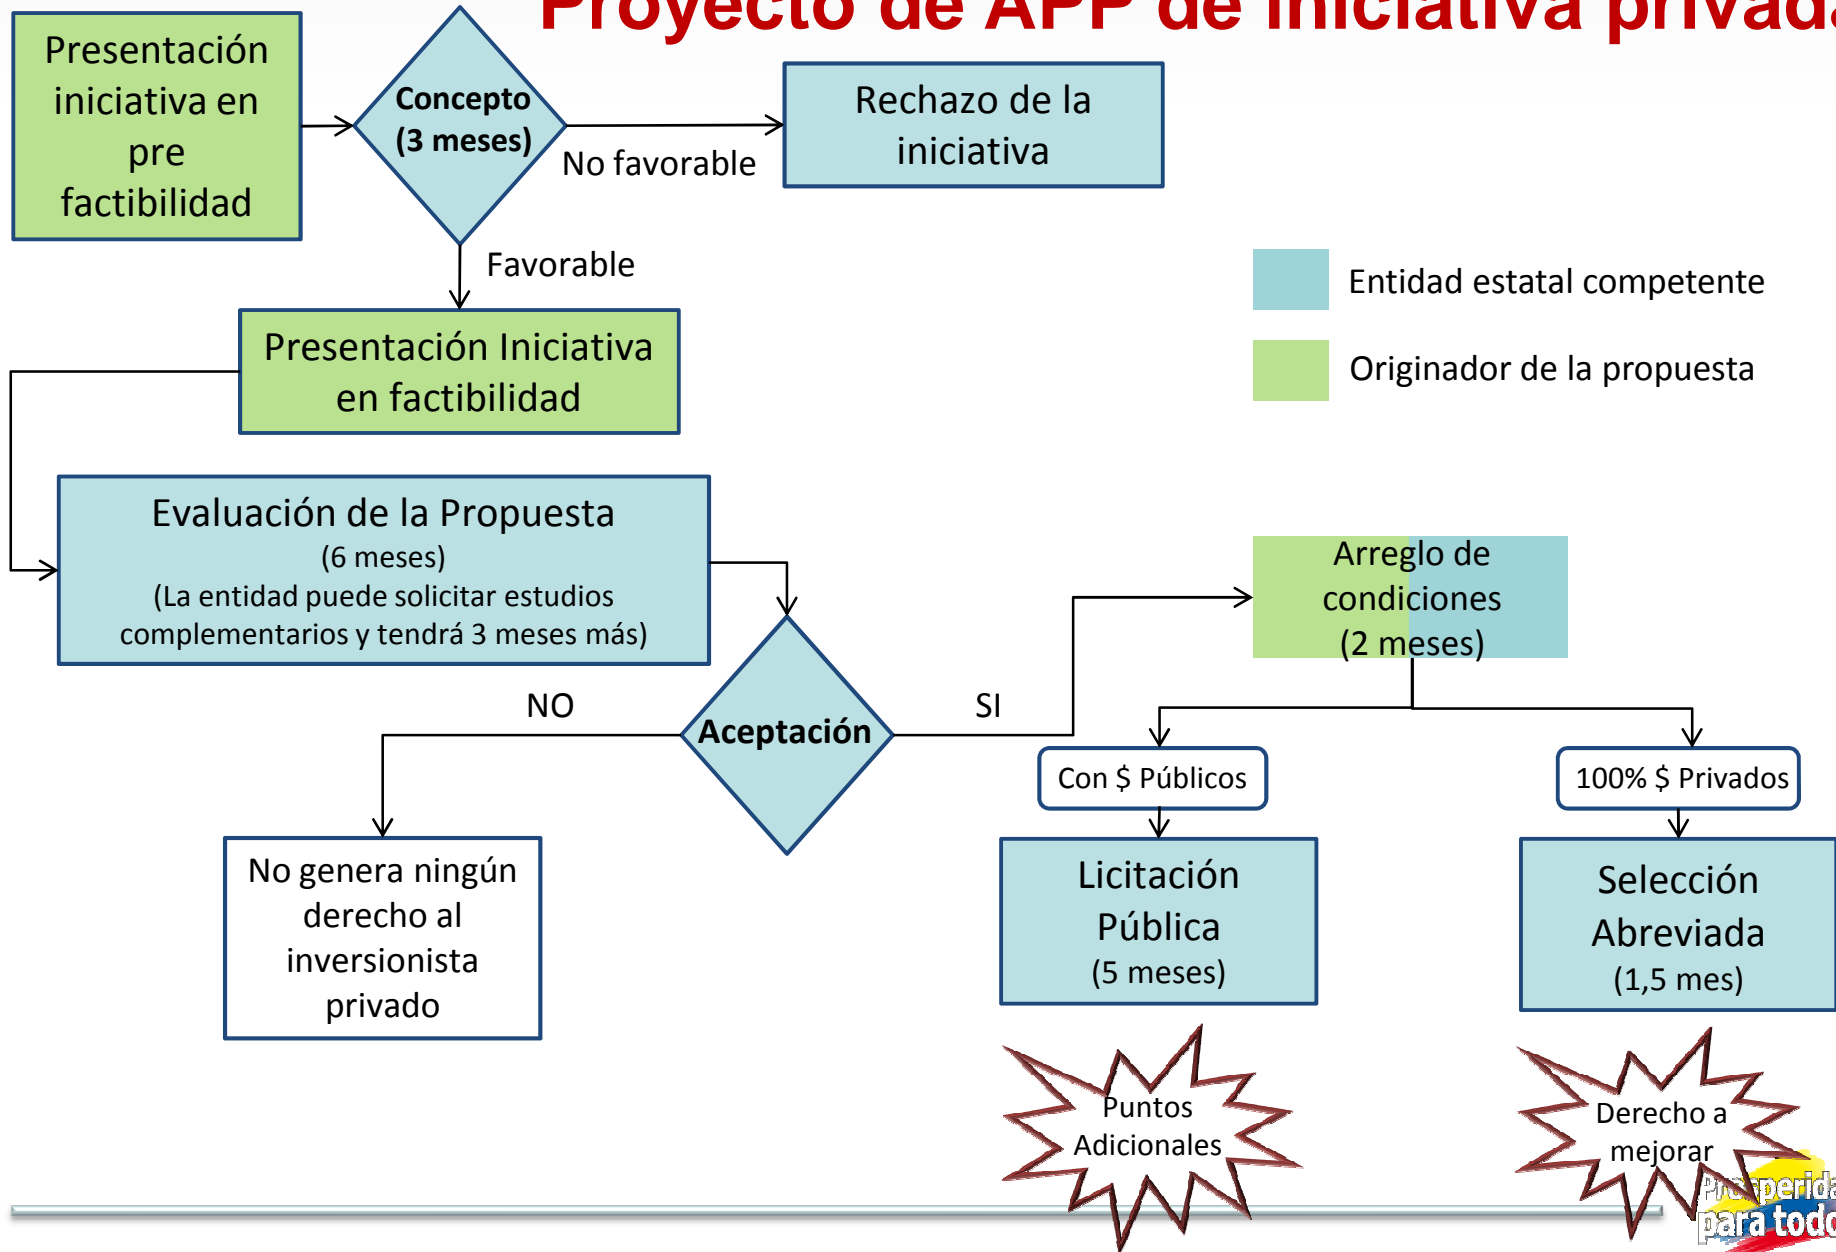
Proyecto de APP de iniciativa privad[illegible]

Presentación iniciativa en pre factibilidad

Concepto (3 meses)

No favorable

Rechazo de la iniciativa

Favorable

Entidad estatal competente

Originador de la propuesta

Presentación Iniciativa en factibilidad

Evaluación de la Propuesta
(6 meses)
(La entidad puede solicitar estudios complementarios y tendrá 3 meses más)

Arreglo de condiciones
(2 meses)

NO

Aceptación

SI

Con $ Públicos

100% $ Privados

No genera ningún derecho al inversionista privado

Licitación Pública
(5 meses)

Selección Abreviada
(1,5 mes)

Puntos Adicionales

Derecho a mejorar

Prosperidad para todo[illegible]